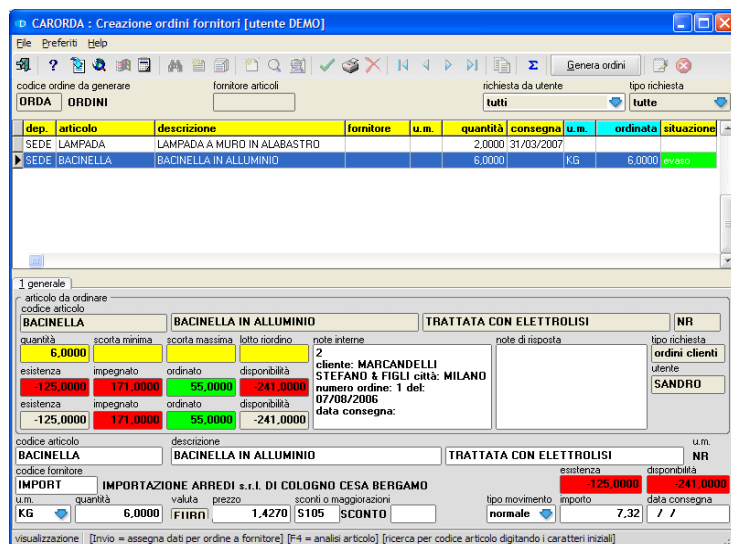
CARORDA : Creazione ordini fornitori [utente DEMO]

File Preferiti Help

Genera ordini

codice ordine da generare
ORDA ORDINI

fornitore articoli

richiesta da utente
tutti

tipo richiesta
tutte

| dep. | articolo | descrizione | fornitore | u.m. | quantità | consegna | u.m. | ordinata | situazione |
|---|---|---|---|---|---|---|---|---|---|
| SEDE | LAMPADA | LAMPADA A MURO IN ALABASTRO | | | 2,0000 | 31/03/2007 | | | |
| SEDE | BACINELLA | BACINELLA IN ALLUMINIO | | | 6,0000 | | KG | 6,0000 | evaso |

1 generale

articolo da ordinare
codice articolo
BACINELLA
BACINELLA IN ALLUMINIO
TRATTATA CON ELETTROLISI
NR

quantità
6,0000
scorta minima
scorta massima
lotto riordino

note interne
2
cliente: MARCANDELLI STEFANO & FIGLI città: MILANO
numero ordine: 1 del: 07/08/2006
data consegna:

note di risposta

tipo richiesta
ordini clienti
utente
SANDRO

esistenza
-125,0000
impegnato
171,0000
ordinato
55,0000
disponibilità
-241,0000

esistenza
-125,0000
impegnato
171,0000
ordinato
55,0000
disponibilità
-241,0000

codice articolo
BACINELLA
descrizione
BACINELLA IN ALLUMINIO
TRATTATA CON ELETTROLISI
u.m.
NR

codice fornitore
IMPORT
IMPORTAZIONE ARREDI s.r.l. DI COLOGNO CESA BERGAMO
esistenza
-125,0000
disponibilità
-241,0000

u.m.
KG
quantità
6,0000
valuta
EURO
prezzo
1,4270
sconti o maggiorazioni
S105
SCONTO
tipo movimento
normale
importo
7,32
data consegna
/ /

visualizzazione [Invio = assegna dati per ordine a fornitore] [F4 = analisi articolo] [ricerca per codice articolo digitando i caratteri iniziali]